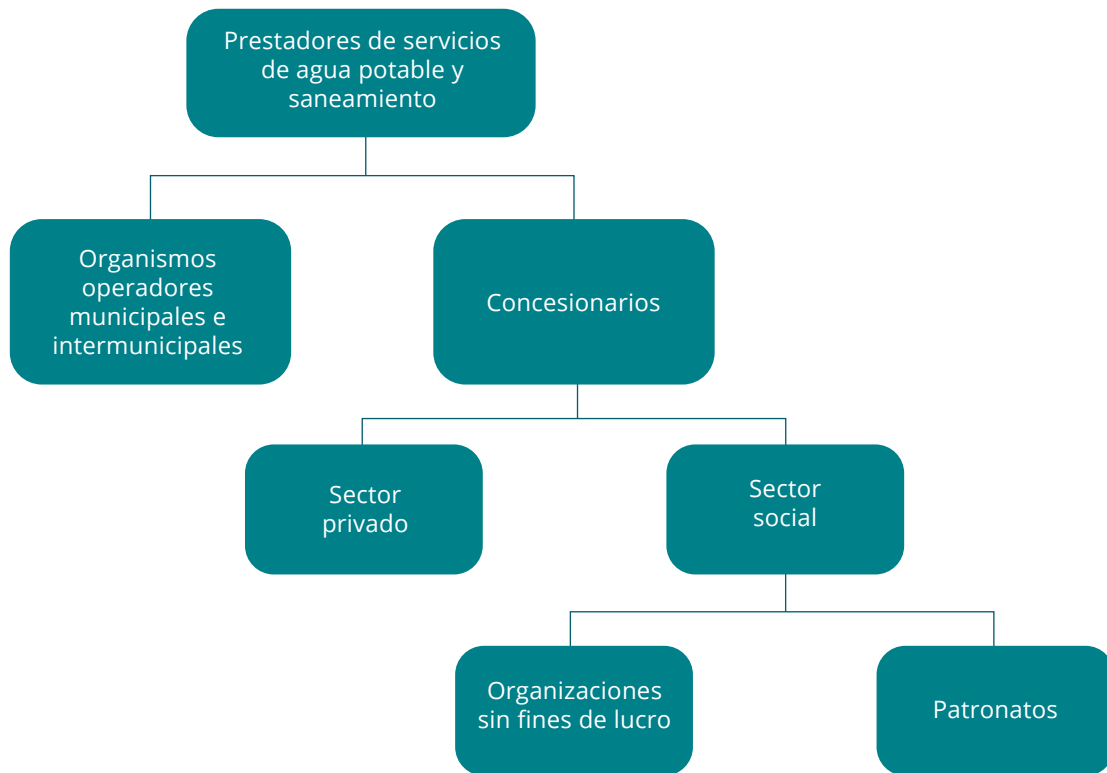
Prestadores de servicios de agua potable y saneamiento

Organismos operadores municipales e intermunicipales

Concesionarios

Sector privado

Sector social

Organizaciones sin fines de lucro

Patronatos